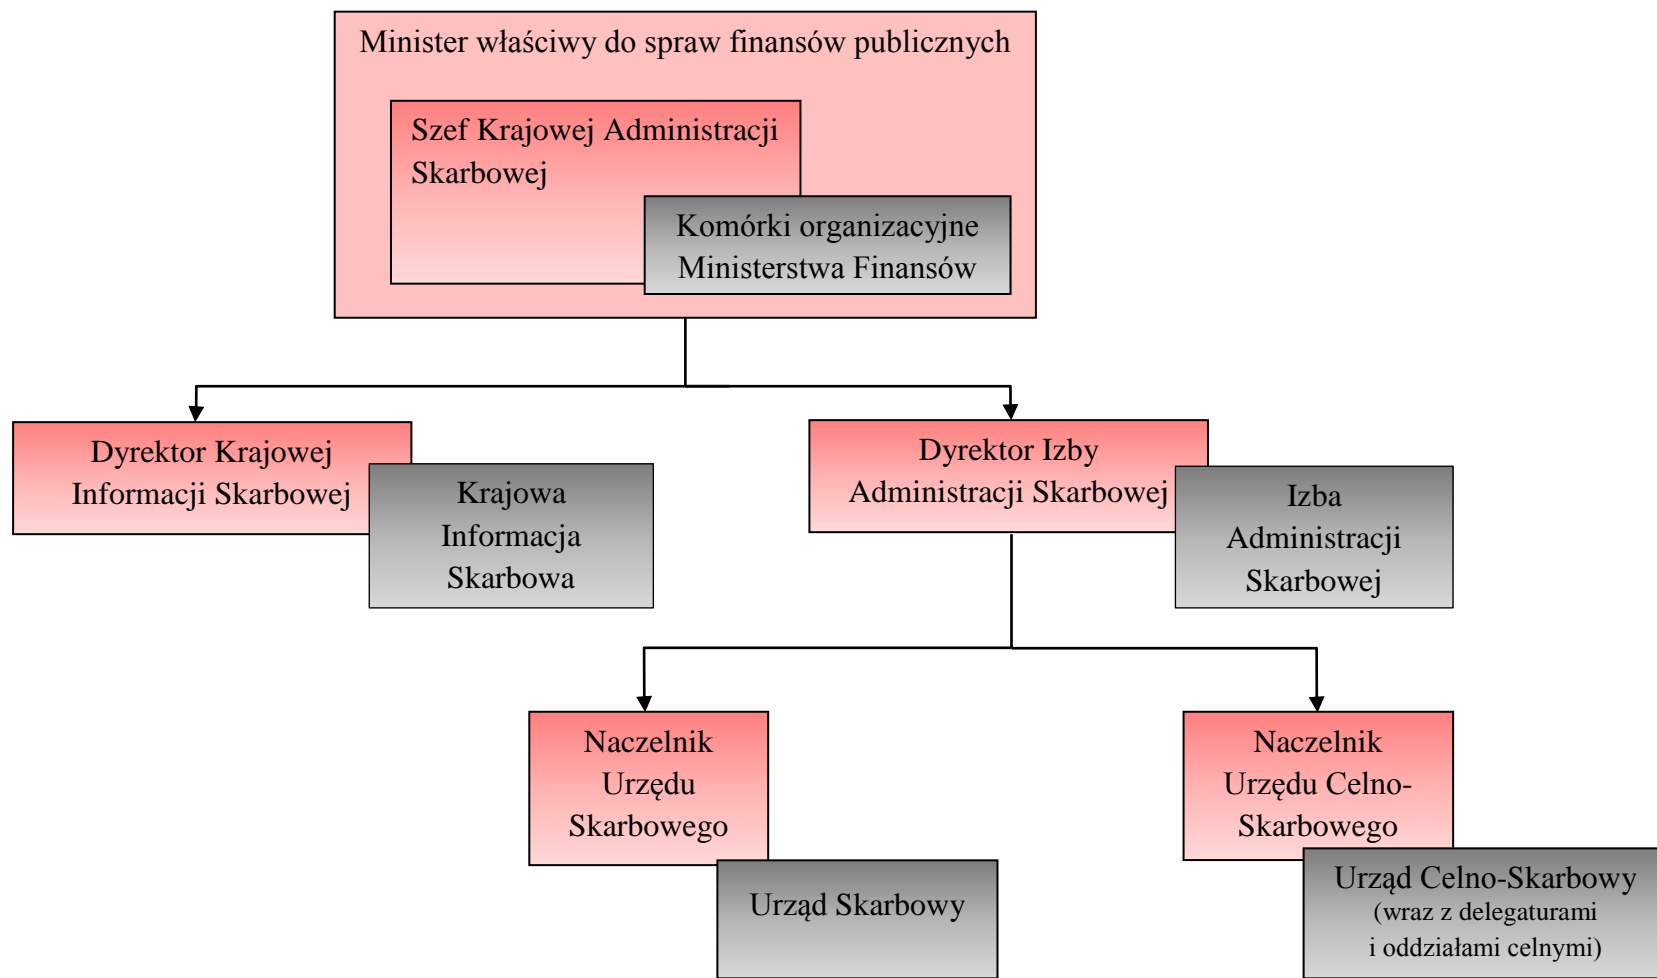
Minister właściwy do spraw finansów publicznych

Szef Krajowej Administracji Skarbowej

Komórki organizacyjne Ministerstwa Finansów

Dyrektor Krajowej Informacji Skarbowej

Krajowa Informacja Skarbowa

Dyrektor Izby Administracji Skarbowej

Izba Administracji Skarbowej

Naczelnik Urzędu Skarbowego

Urząd Skarbowy

Naczelnik Urzędu Celno-Skarbowego

Urząd Celno-Skarbowy (wraz z delegaturami i oddziałami celnymi)